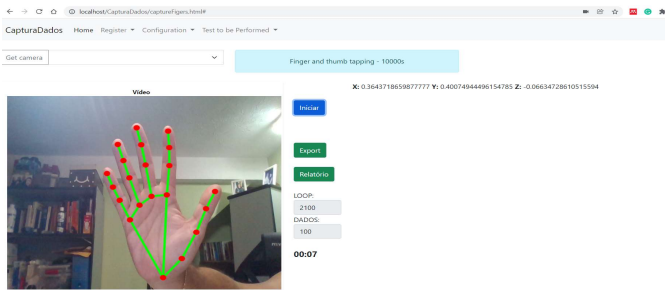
localhost/CapturaDados/captureFigers.html#

CapturaDados Home Register ▾ Configuration ▾ Test to be Performed ▾

Get camera

Finger and thumb tapping - 10000s

Video

X: 0.3643718659877777 Y: 0.40074944496154785 Z: -0.06634728610515594

Iniciar

Export

Relatório

LOOP:

2100

DADOS:

100

00:07